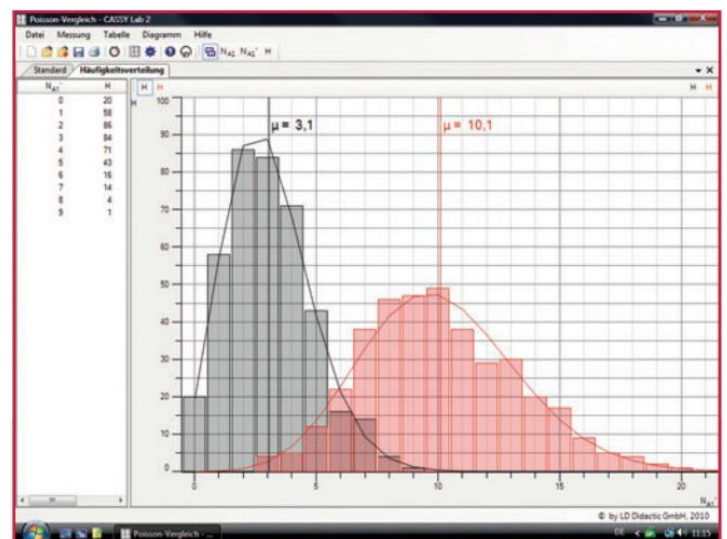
Poisson-Vergleich - CASSY Lab 2

Datei Messung Tabelle Diagramm Hilfe

$N_{A1}$ $N_{A1}'$ H

Standard Häufigkeitsverteilung

| $N_{A1}$ | H |
|---|---|
| 0 | 20 |
| 1 | 58 |
| 2 | 86 |
| 3 | 84 |
| 4 | 71 |
| 5 | 43 |
| 6 | 16 |
| 7 | 14 |
| 8 | 4 |
| 9 | 1 |

H H

H H

100

90

80

70

60

50

40

30

20

10

0

μ = 3,1

μ = 10,1

0 5 10 15 20

$N_{A1}$

© by LD Didactic GmbH, 2010

Poisson-Vergleich - ...

11:15